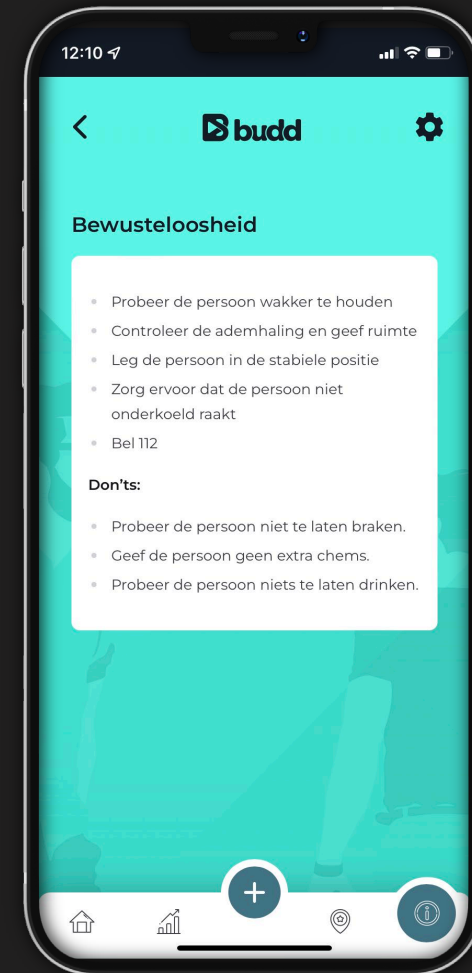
12:10

<

budd

Bewusteloosheid

- Probeer de persoon wakker te houden
- Controleer de ademhaling en geef ruimte
- Leg de persoon in de stabiele positie
- Zorg ervoor dat de persoon niet onderkoeld raakt
- Bel 112

Don'ts:

- Probeer de persoon niet te laten braken.
- Geef de persoon geen extra chems.
- Probeer de persoon niets te laten drinken.

+